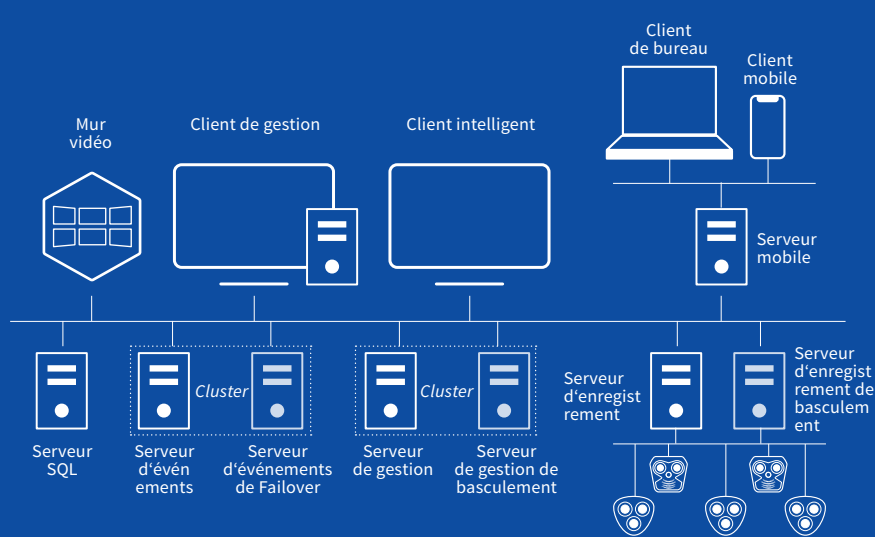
Client de bureau

Client mobile

Mur vidéo

Client de gestion

Client intelligent

Serveur mobile

Cluster

Cluster

Serveur SQL

Serveur d‘événements

Serveur d‘événements de Failover

Serveur de gestion

Serveur de gestion de basculement

Serveur d‘enregistrement

Serveur d‘enregistrement de basculement